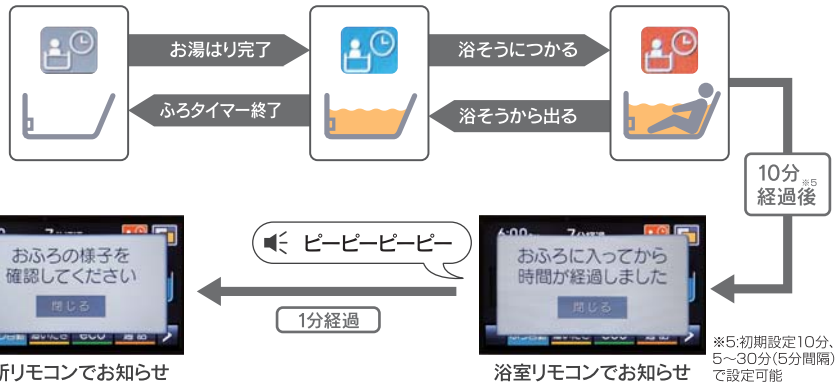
お湯はり完了

浴そうにつかる

ふろタイマー終了

浴そうから出る

10分 ※5 経過後

ピーピーピーピー

おふろの様子を確認してください

閉じる

おふろに入ってから時間が経過しました

閉じる

1分経過

所リモコンでお知らせ

浴室リモコンでお知らせ

※5:初期設定10分、5～30分(5分間隔)で設定可能